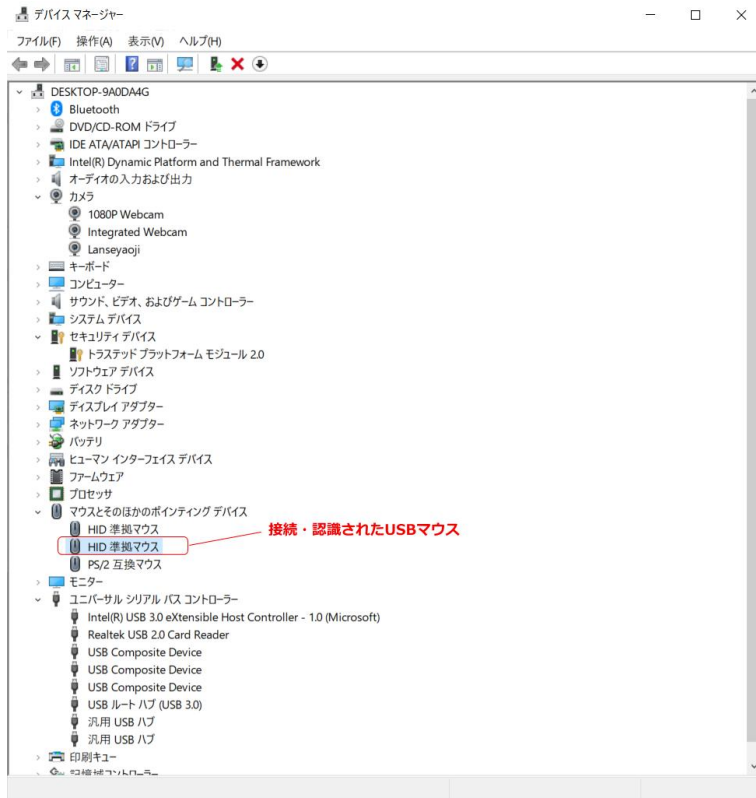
デバイス マネージャー

ファイル(F) 操作(A) 表示(V) ヘルプ(H)

DESKTOP-9A0DA4G
Bluetooth
DVD/CD-ROM ドライブ
IDE ATA/ATAPI コントローラー
Intel(R) Dynamic Platform and Thermal Framework
オーディオの入力および出力
カメラ
1080P Webcam
Integrated Webcam
Lanseyaoji
キーボード
コンピューター
サウンド、ビデオ、およびゲーム コントローラー
システム デバイス
セキュリティ デバイス
トラステッド プラットフォーム モジュール 2.0
ソフトウェア デバイス
ディスク ドライブ
ディスプレイ アダプター
ネットワーク アダプター
バッテリ
ヒューマン インターフェイス デバイス
ファームウェア
プロセッサ
マウスとそのほかのポインティング デバイス
HID 準拠マウス
HID 準拠マウス
PS/2 互換マウス
接続・認識されたUSBマウス
モニター
ユニバーサル シリアル バス コントローラー
Intel(R) USB 3.0 eXtensible Host Controller - 1.0 (Microsoft)
Realtek USB 2.0 Card Reader
USB Composite Device
USB Composite Device
USB Composite Device
USB ルート ハブ (USB 3.0)
汎用 USB ハブ
汎用 USB ハブ
印刷キュー
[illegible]